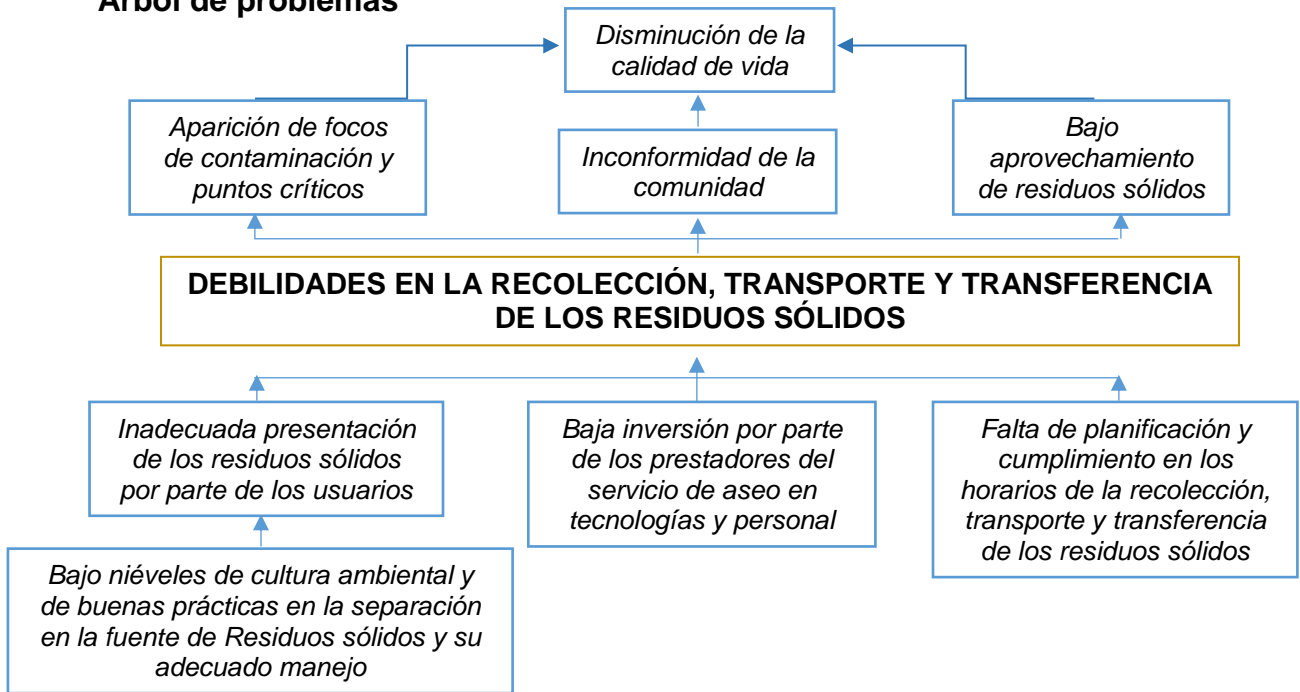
Árbol de problemas

Disminución de la calidad de vida

Aparición de focos de contaminación y puntos críticos

Inconformidad de la comunidad

Bajo aprovechamiento de residuos sólidos

DEBILIDADES EN LA RECOLECCIÓN, TRANSPORTE Y TRANSFERENCIA DE LOS RESIDUOS SÓLIDOS

Inadecuada presentación de los residuos sólidos por parte de los usuarios

Baja inversión por parte de los prestadores del servicio de aseo en tecnologías y personal

Falta de planificación y cumplimiento en los horarios de la recolección, transporte y transferencia de los residuos sólidos

Bajo niéveles de cultura ambiental y de buenas prácticas en la separación en la fuente de Residuos sólidos y su adecuado manejo